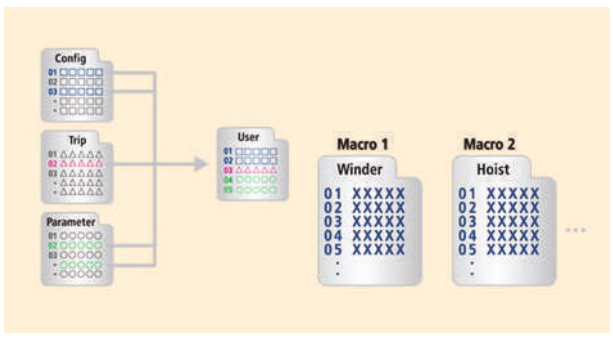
Config
01
02
03
·
·

Trip
01
02
03
·
·

Parameter
01
02
03
·
·

User
01
02
03
04
05

Macro 1
Winder
01 XXXXX
02 XXXXX
03 XXXXX
04 XXXXX
05 XXXXX
·
·

Macro 2
Hoist
01 XXXXX
02 XXXXX
03 XXXXX
04 XXXXX
05 XXXXX
·
·

...